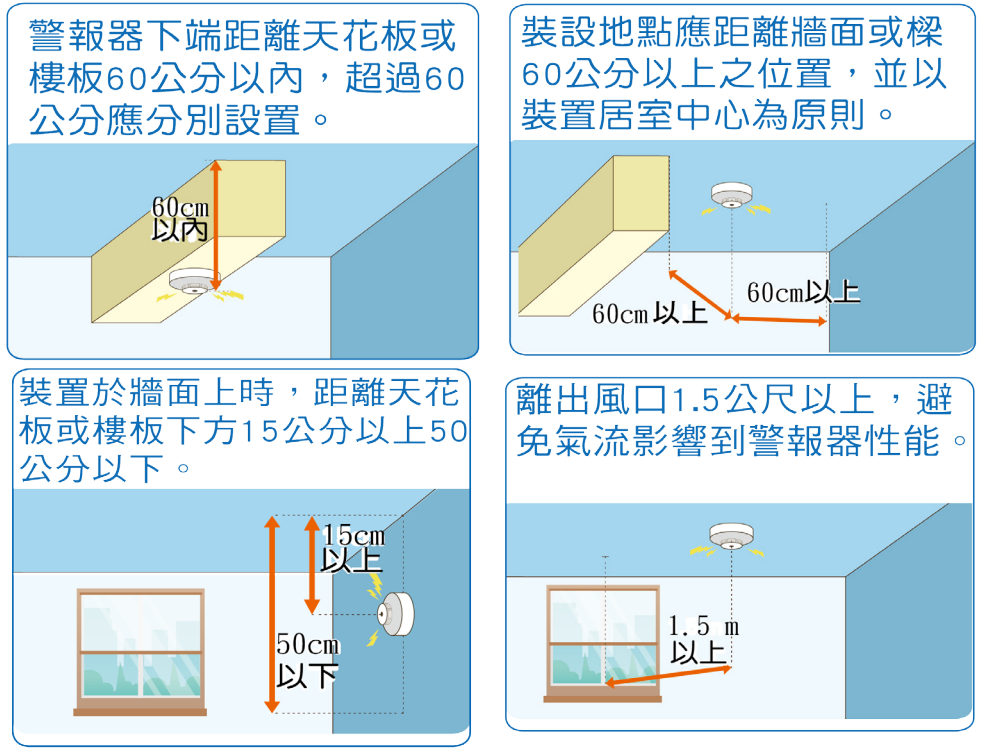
警報器下端距離天花板或樓板60公分以內，超過60公分應分別設置。

60cm
以內

裝設地點應距離牆面或樑60公分以上之位置，並以裝置居室中心為原則。

60cm以上

60cm以上

裝置於牆面上時，距離天花板或樓板下方15公分以上50公分以下。

15cm
以上

50cm
以下

離出風口1.5公尺以上，避免氣流影響到警報器性能。

1.5 m
以上